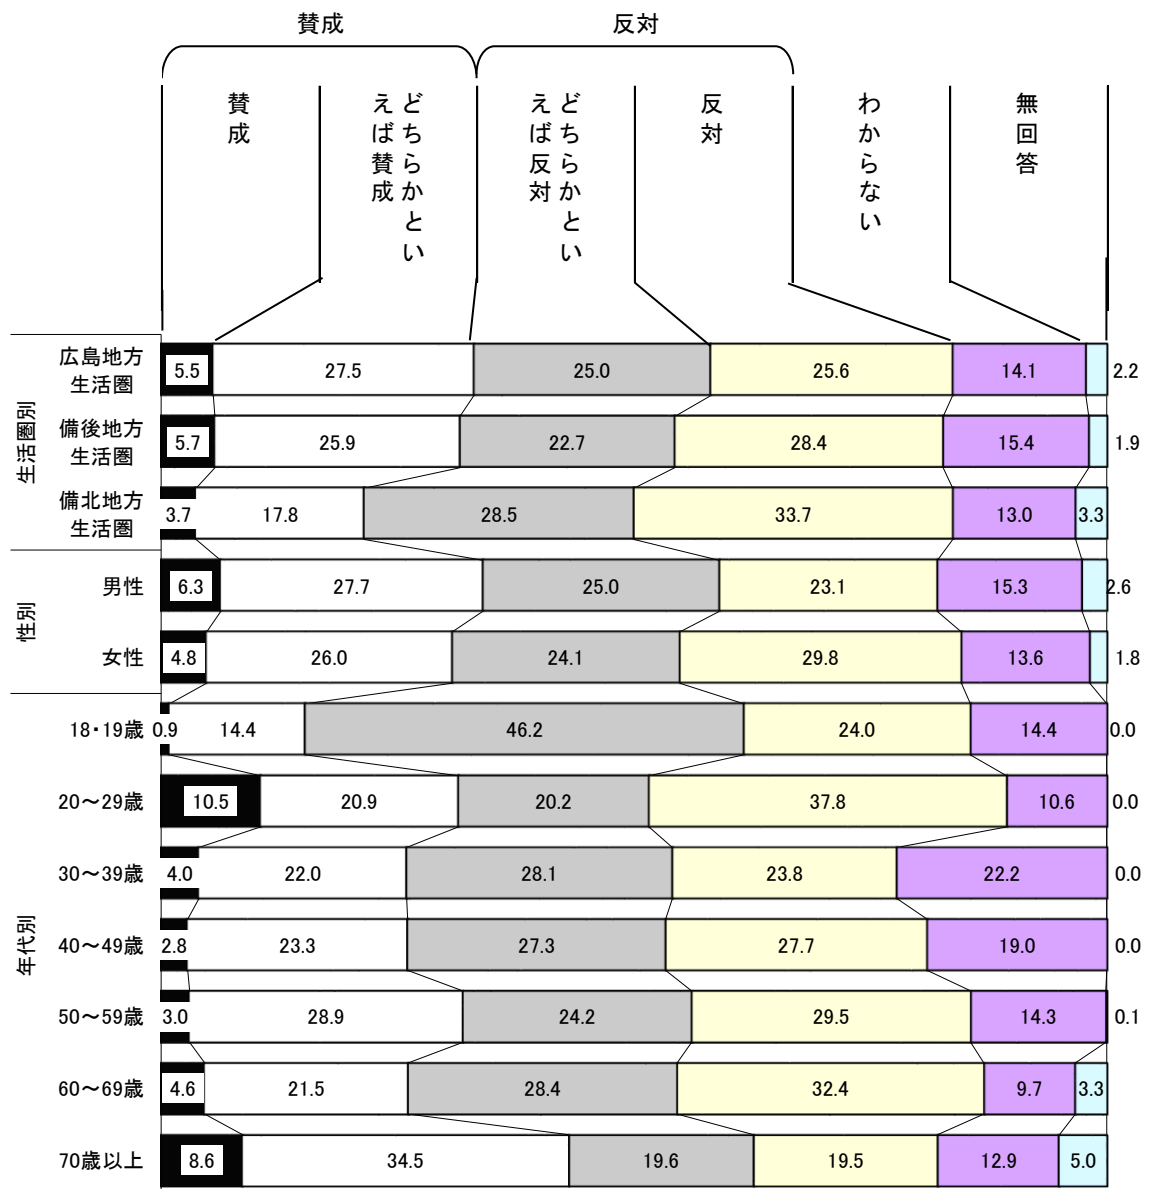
賛成

反対

賛成

どちらかといえば賛成

どちらかといえば反対

反対

わからない

無回答

| | | 賛成 | どちらかといえば賛成 | どちらかといえば反対 | 反対 | わからない | 無回答 |
|---|---|---|---|---|---|---|---|
| 生活圏別 | 広島地方生活圏 | 5.5 | 27.5 | 25.0 | 25.6 | 14.1 | 2.2 |
| | 備後地方生活圏 | 5.7 | 25.9 | 22.7 | 28.4 | 15.4 | 1.9 |
| | 備北地方生活圏 | 3.7 | 17.8 | 28.5 | 33.7 | 13.0 | 3.3 |
| 性別 | 男性 | 6.3 | 27.7 | 25.0 | 23.1 | 15.3 | 2.6 |
| | 女性 | 4.8 | 26.0 | 24.1 | 29.8 | 13.6 | 1.8 |
| 年代別 | 18・19歳 | 0.9 | 14.4 | 46.2 | 24.0 | 14.4 | 0.0 |
| | 20～29歳 | 10.5 | 20.9 | 20.2 | 37.8 | 10.6 | 0.0 |
| | 30～39歳 | 4.0 | 22.0 | 28.1 | 23.8 | 22.2 | 0.0 |
| | 40～49歳 | 2.8 | 23.3 | 27.3 | 27.7 | 19.0 | 0.0 |
| | 50～59歳 | 3.0 | 28.9 | 24.2 | 29.5 | 14.3 | 0.1 |
| | 60～69歳 | 4.6 | 21.5 | 28.4 | 32.4 | 9.7 | 3.3 |
| | 70歳以上 | 8.6 | 34.5 | 19.6 | 19.5 | 12.9 | 5.0 |